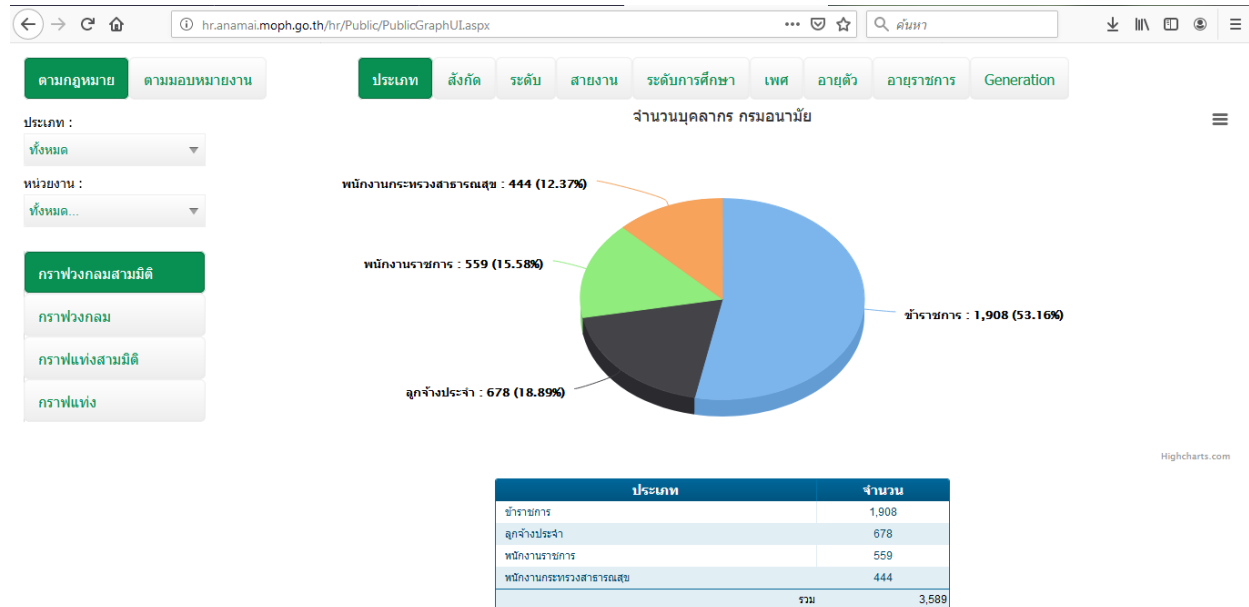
hr.anamai.moph.go.th/hr/Public/PublicGraphUI.aspx

ค้นหา

ตามกฎหมาย ตามมอบหมายงาน

ประเภท สังกัด ระดับ สายงาน ระดับการศึกษา เพศ อายุตัว อายุราชการ Generation

ประเภท :
ทั้งหมด

หน่วยงาน :
ทั้งหมด...

กราฟวงกลมสามมิติ
กราฟวงกลม
กราฟแท่งสามมิติ
กราฟแท่ง

จำนวนบุคลากร กรมอนามัย

พนักงานกระทรวงสาธารณสุข : 444 (12.37%)
พนักงานราชการ : 559 (15.58%)
ข้าราชการ : 1,908 (53.16%)
ลูกจ้างประจำ : 678 (18.89%)

Highcharts.com

| ประเภท | จำนวน |
|---|---|
| ข้าราชการ | 1,908 |
| ลูกจ้างประจำ | 678 |
| พนักงานราชการ | 559 |
| พนักงานกระทรวงสาธารณสุข | 444 |
| รวม | 3,589 |